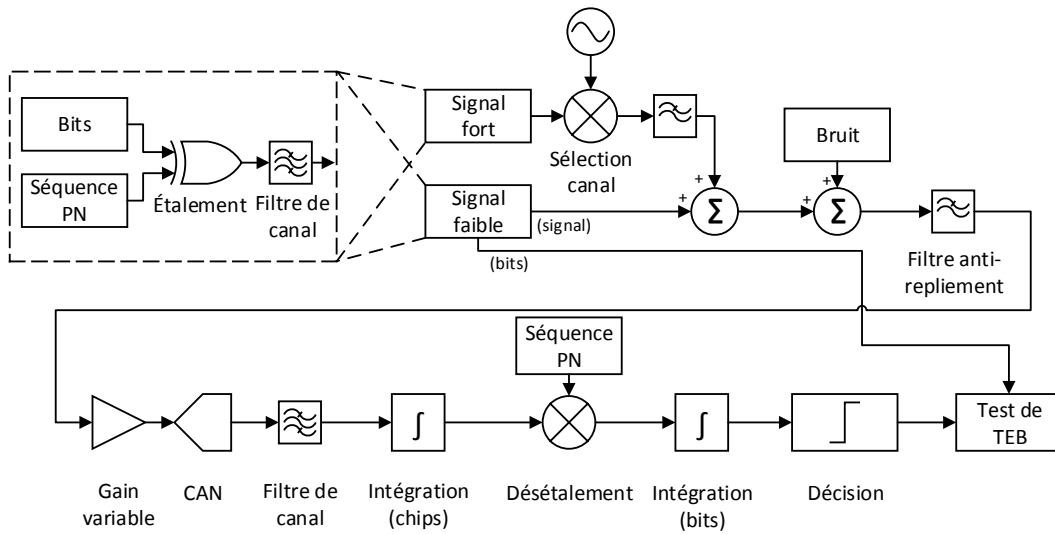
Bits

Séquence PN

Étalement

Filtre de canal

Signal fort

Sélection canal

Signal faible

(signal)

(bits)

+

+

$\Sigma$

Bruit

+

+

$\Sigma$

Filtre anti-repliement

Séquence PN

$\int$

$\int$

Test de TEB

Gain variable

CAN

Filtre de canal

Intégration (chips)

Désétalement

Intégration (bits)

Décision